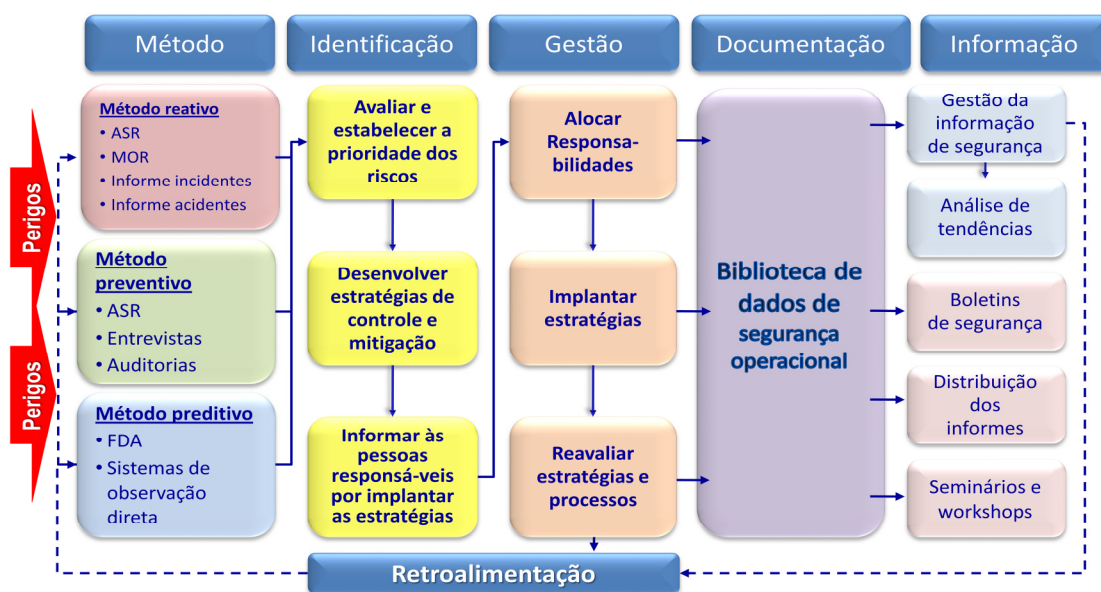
Método

Identificação

Gestão

Documentação

Informação

Perigos

Perigos

Método reativo
• ASR
• MOR
• Informe incidentes
• Informe acidentes

Método preventivo
• ASR
• Entrevistas
• Auditorias

Método preditivo
• FDA
• Sistemas de observação direta

Avaliar e estabelecer a prioridade dos riscos

Desenvolver estratégias de controle e mitigação

Informar às pessoas responsá-veis por implantar as estratégias

Alocar Responsa-bilidades

Implantar estratégias

Reavaliar estratégias e processos

Biblioteca de dados de segurança operacional

Gestão da informação de segurança

Análise de tendências

Boletins de segurança

Distribuição dos informes

Seminários e workshops

Retroalimentação